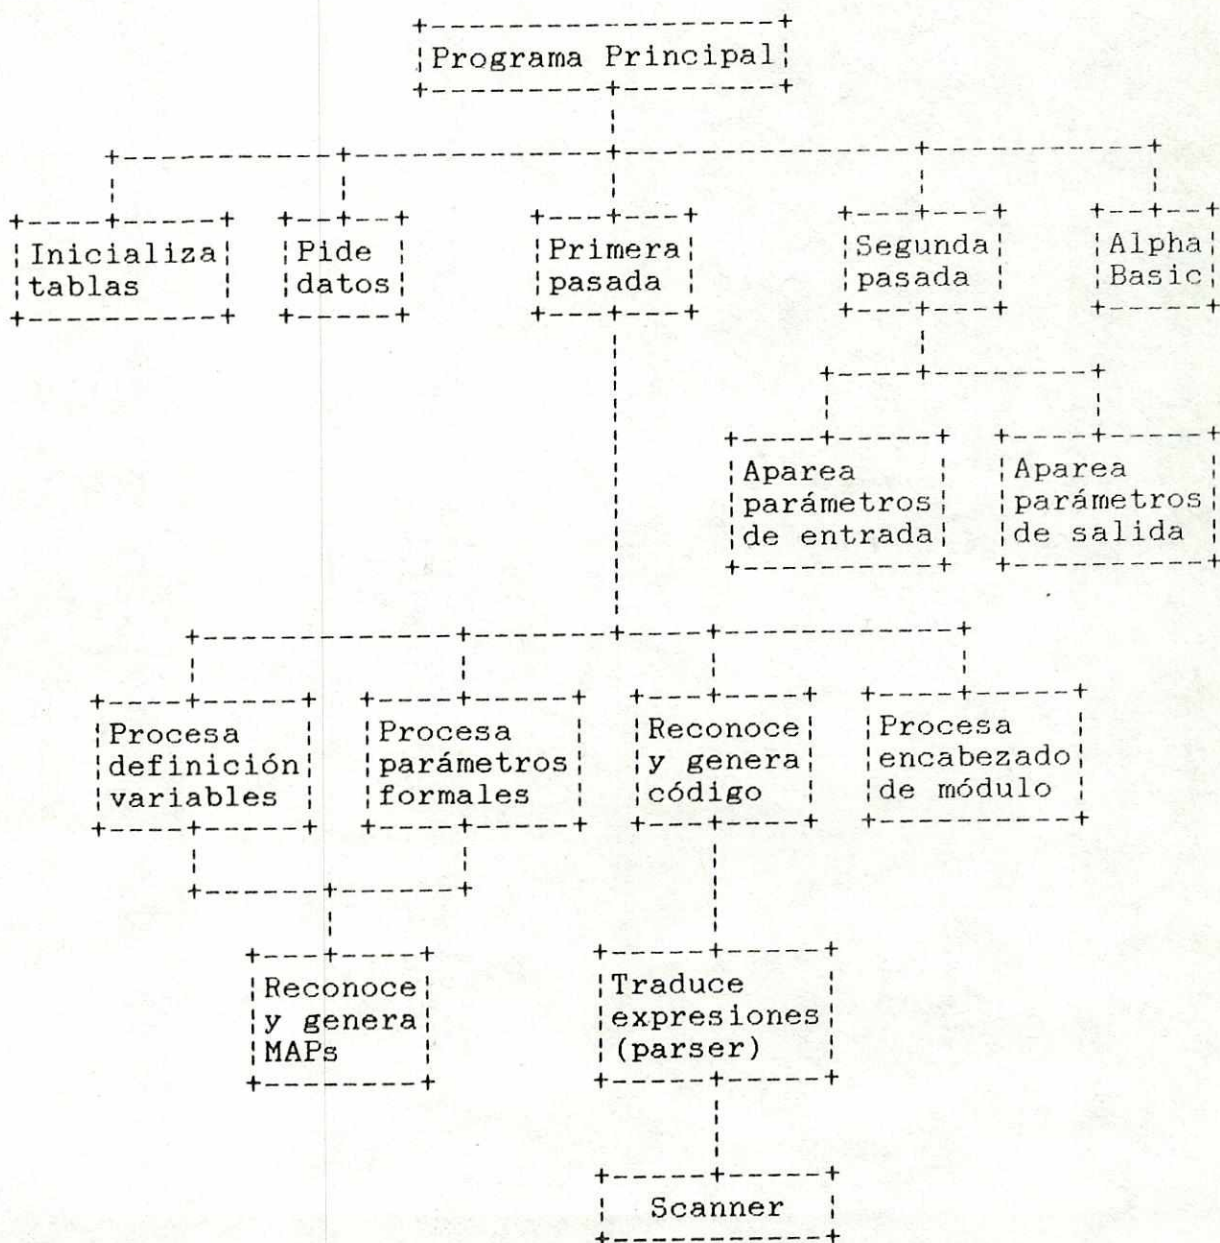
Programa Principal

Inicializa tablas

Pide datos

Primera pasada

Segunda pasada

Alpha Basic

Aparea parámetros de entrada

Aparea parámetros de salida

Procesa definición variables

Procesa parámetros formales

Reconoce y genera código

Procesa encabezado de módulo

Reconoce y genera MAPs

Traduce expresiones (parser)

Scanner